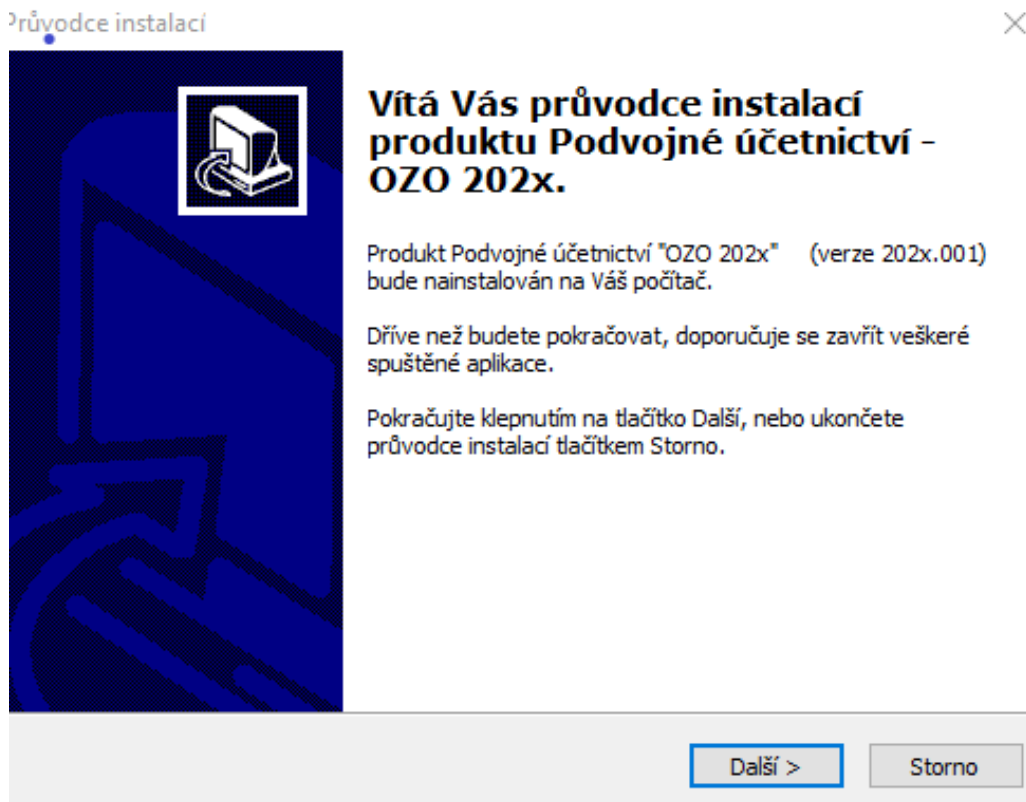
Průvodce instalací

Vítá Vás průvodce instalací produktu Podvojné účetnictví - OZO 202x.

Produkt Podvojné účetnictví "OZO 202x" (verze 202x.001) bude nainstalován na Váš počítač.

Dříve než budete pokračovat, doporučuje se zavřít veškeré spuštěné aplikace.

Pokračujte klepnutím na tlačítko Další, nebo ukončete průvodce instalací tlačítkem Storno.

Další >
Storno